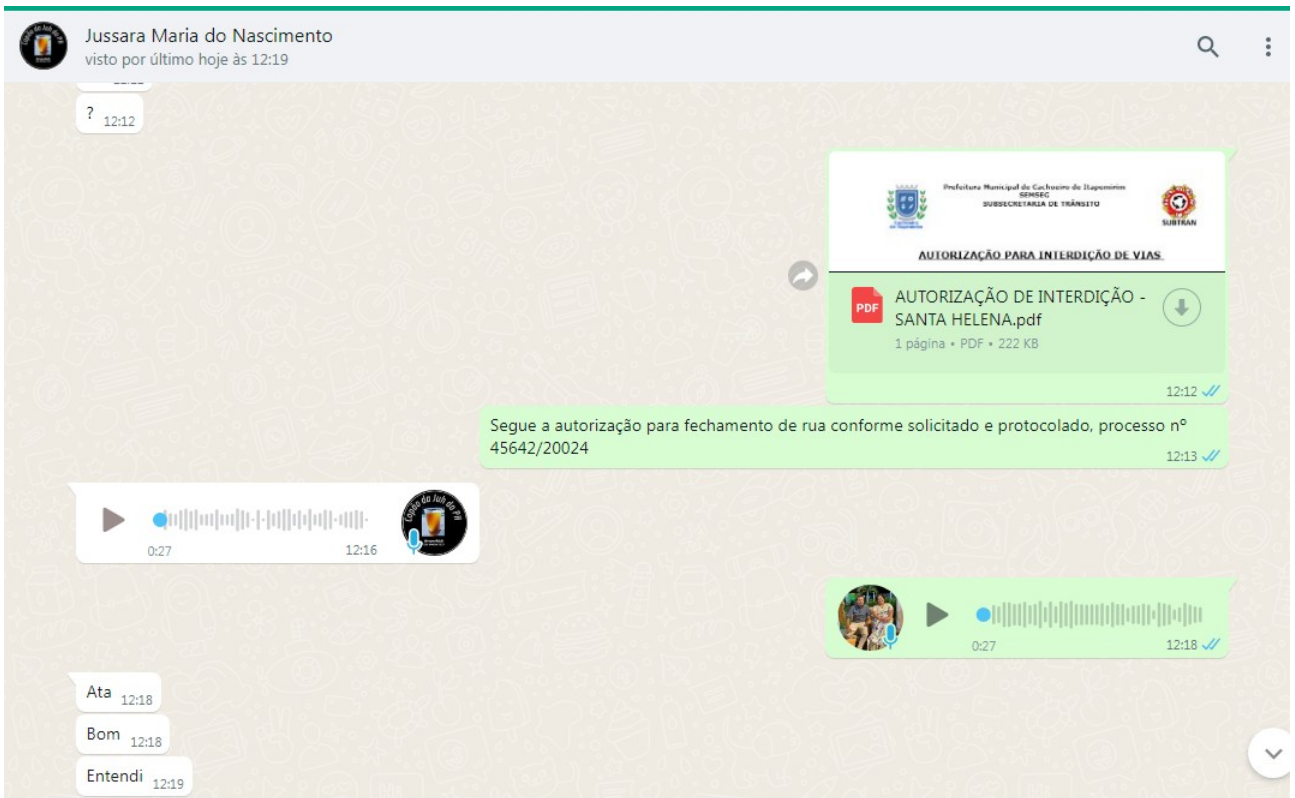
Jussara Maria do Nascimento
visto por último hoje às 12:19

? 12:12

Prefeitura Municipal de Cachoeiro de Itapemirim
SEMSEC
SUBSECRETARIA DE TRÂNSITO

SUBTRAN

AUTORIZAÇÃO PARA INTERDIÇÃO DE VIAS

PDF
AUTORIZAÇÃO DE INTERDIÇÃO - SANTA HELENA.pdf
1 página • PDF • 222 KB

12:12

Segue a autorização para fechamento de rua conforme solicitado e protocolado, processo nº 45642/20024
12:13

Copão do Juh do PH

0:27 12:16

0:27 12:18

Ata 12:18

Bom 12:18

Entendi 12:19